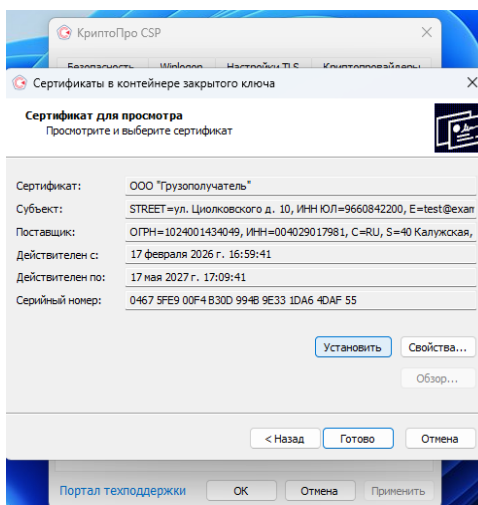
КриптоПро CSP

Безопасность | Winlogon | Настройки TLS | Криптопровайдеры

Сертификаты в контейнере закрытого ключа

Сертификат для просмотра
Просмотрите и выберите сертификат

| | |
|---|---|
| Сертификат: | ООО "Грузополучатель" |
| Субъект: | STREET=ул. Циолковского д. 10, ИНН ЮЛ=9660842200, E=test@exam |
| Поставщик: | ОГРН=1024001434049, ИНН=004029017981, C=RU, S=40 Калужская, |
| Действителен с: | 17 февраля 2026 г. 16:59:41 |
| Действителен по: | 17 мая 2027 г. 17:09:41 |
| Серийный номер: | 0467 5FE9 00F4 B30D 994B 9E33 1DA6 4DAF 55 |

Установить
Свойства...
Обзор...

< Назад
Готово
Отмена

Портал техподдержки
ОК
Отмена
Применить